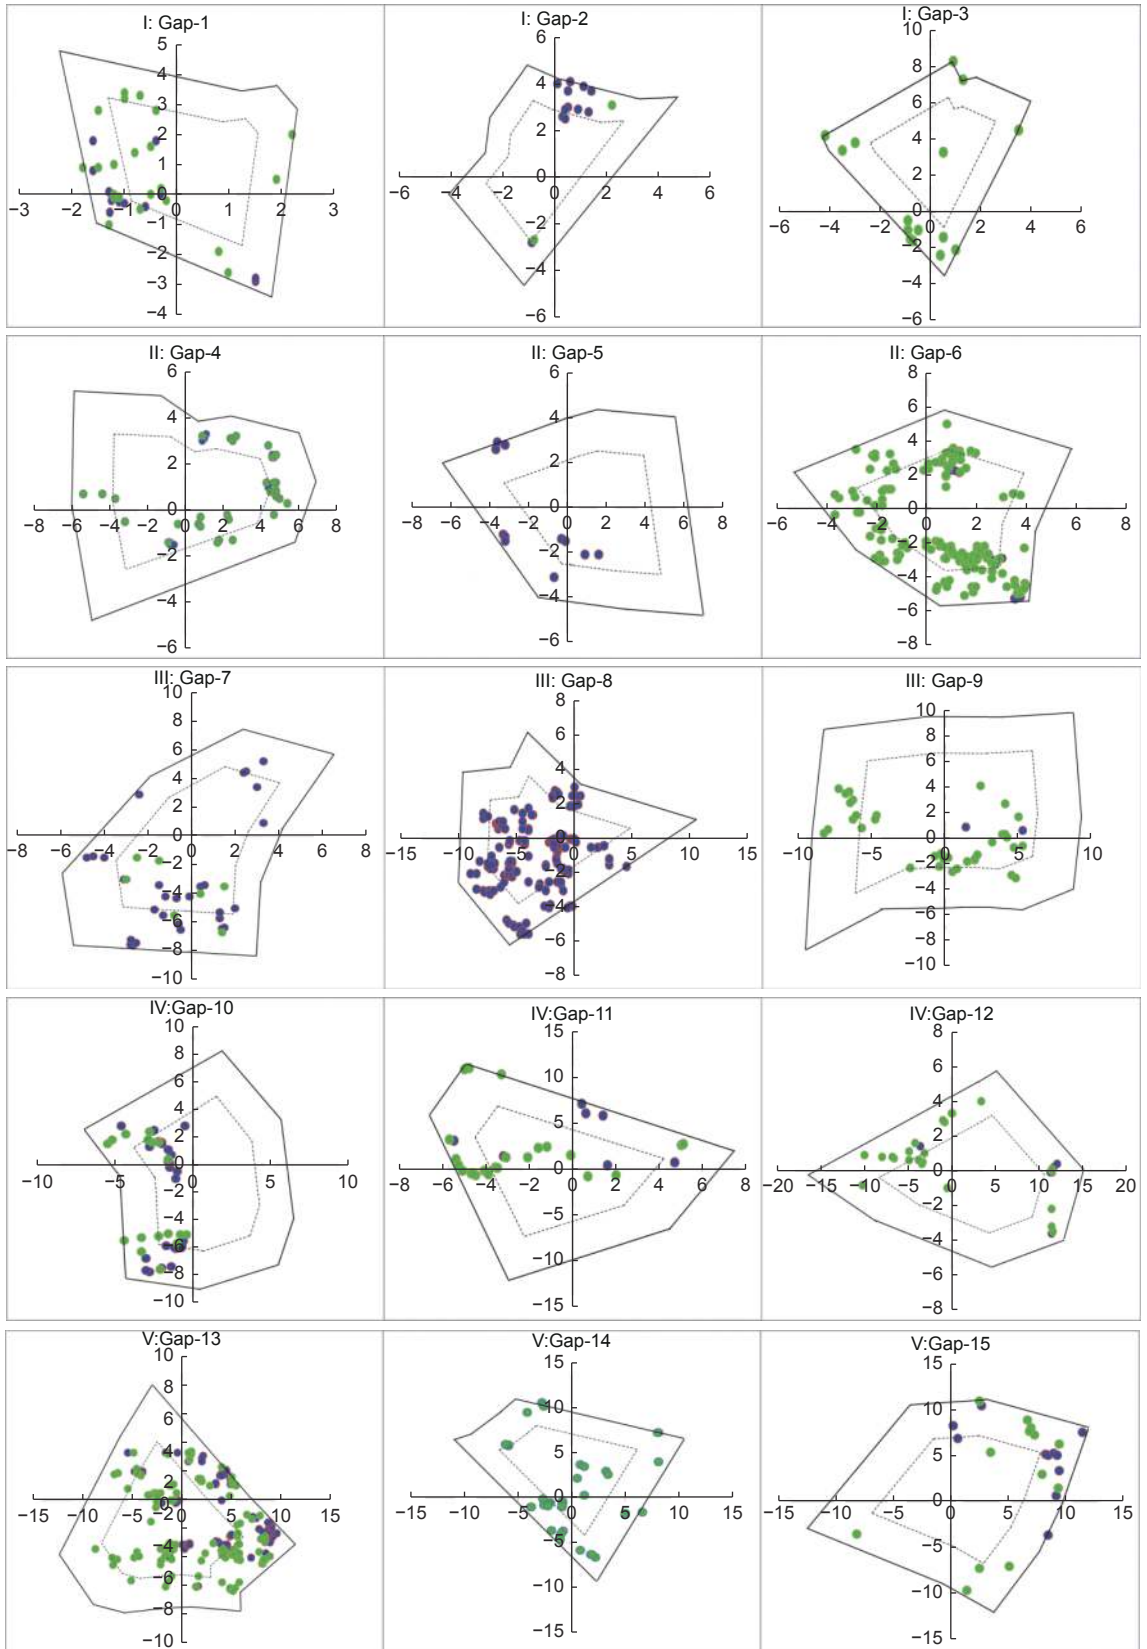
I: Gap-1
5
4
3
2
1
0
−1
−2
−3
−4
−3 −2 −1 0 1 2 3

I: Gap-2
6
4
2
0
−2
−4
−6
−6 −4 −2 0 2 4 6

I: Gap-3
10
8
6
4
2
0
−2
−4
−6
−6 −4 −2 0 2 4 6

II: Gap-4
6
4
2
0
−2
−4
−6
−8 −6 −4 −2 0 2 4 6 8

II: Gap-5
6
4
2
0
−2
−4
−6
−8 −6 −4 −2 0 2 4 6 8

II: Gap-6
8
6
4
2
0
−2
−4
−6
−8
−6 −4 −2 0 2 4 6 8

III: Gap-7
10
8
6
4
2
0
−2
−4
−6
−8
−10
−8 −6 −4 −2 0 2 4 6 8

III: Gap-8
8
6
4
2
0
−2
−4
−6
−8
−15 −10 −5 0 5 10 15

III: Gap-9
10
8
6
4
2
0
−2
−4
−6
−8
−10
−10 −5 0 5 10

IV:Gap-10
10
8
6
4
2
0
−2
−4
−6
−8
−10
−10 −5 0 5 10

IV:Gap-11
15
10
5
0
−5
−10
−15
−8 −6 −4 −2 0 2 4 6 8

IV:Gap-12
8
6
4
2
0
−2
−4
−6
−8
−20 −15 −10 −5 0 5 10 15 20

V:Gap-13
10
8
6
4
2
0
−2
−4
−6
−8
−10
−15 −10 −5 0 5 10 15

V:Gap-14
15
10
5
0
−5
−10
−15
−15 −10 −5 0 5 10 15

V:Gap-15
15
10
5
0
−5
−10
−15
−15 −10 −5 0 5 10 15